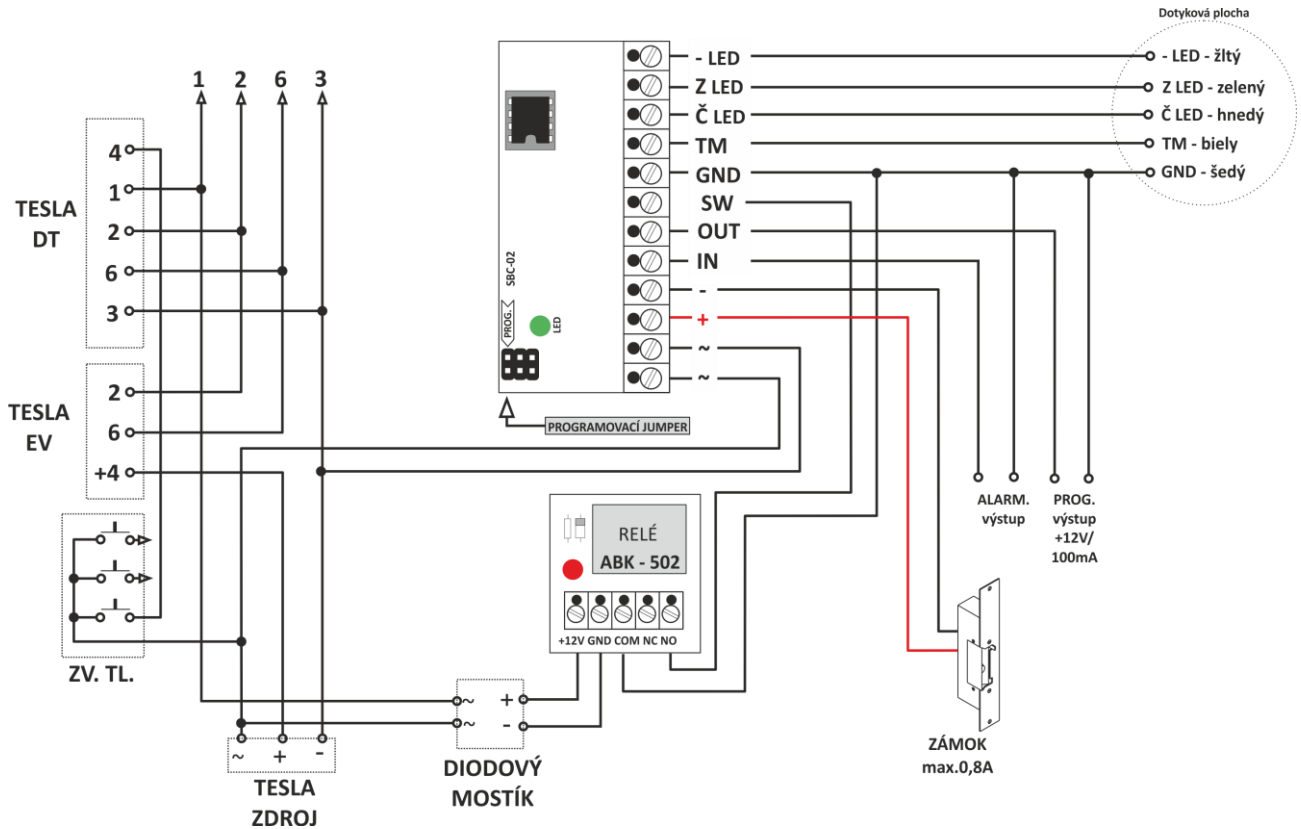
Dotyková plocha

- LED - žltý
Z LED - zelený
Č LED - hnedý
TM - biely
GND - šedý

1 2 6 3

TESLA DT

4
1
2
6
3

TESLA EV

2
6
+4

ZV. TL.

SBC-02
PROG.
LED

- LED
Z LED
Č LED
TM
GND
SW
OUT
IN
-
+
~
~

PROGRAMOVACÍ JUMPER

RELÉ
ABK - 502

+12V GND COM NC NO

ALARM. výstup

PROG. výstup +12V/ 100mA

ZÁMOK max.0,8A

~ +
~ -

DIODOVÝ MOSTÍK

~ + -

TESLA ZDROJ